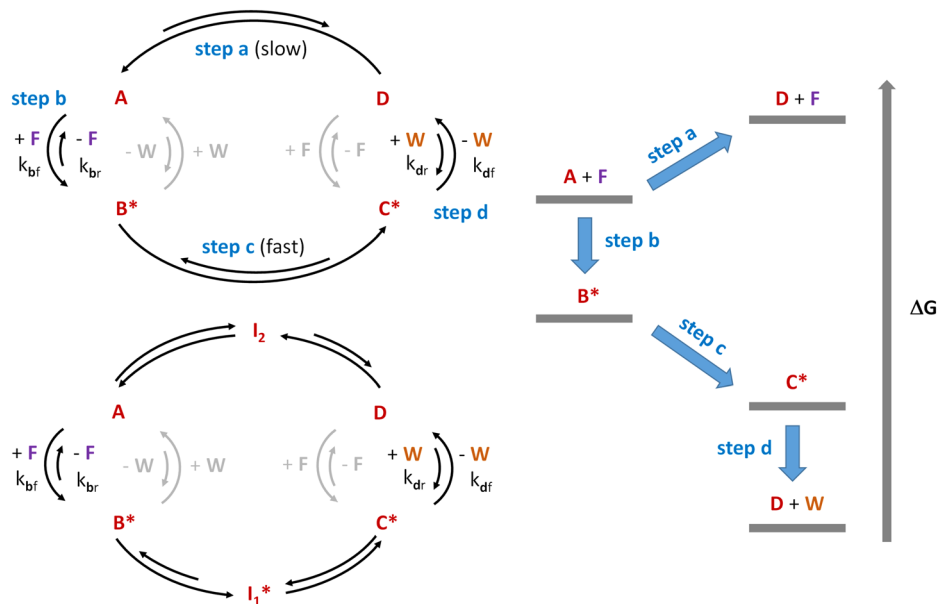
step a (slow)

step b

A

D

+ F

- F

$k_{bf}$

$k_{br}$

- W

+ W

+ F

- F

+ W

- W

$k_{dr}$

$k_{df}$

B*

C*

step d

step c (fast)

$I_2$

A

D

+ F

- F

$k_{bf}$

$k_{br}$

- W

+ W

+ F

- F

+ W

- W

$k_{dr}$

$k_{df}$

B*

C*

$I_1$*

D + F

step a

A + F

step b

B*

step c

C*

step d

D + W

ΔG